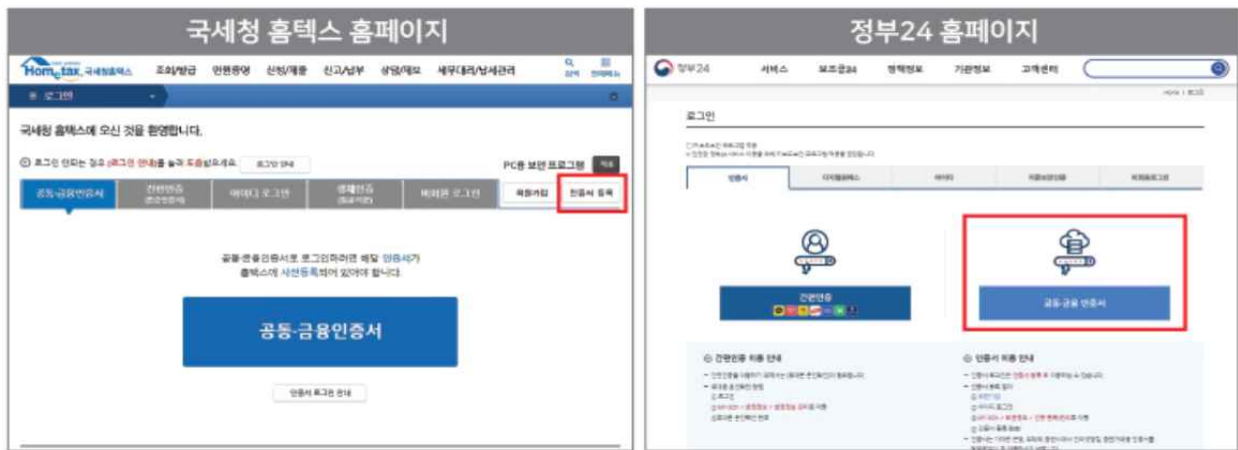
국세청 홈텍스 홈페이지

Hometax 국세청홈택스 조회/발급 민원증명 신청/제출 신고/납부 상담/제보 세무대리/납세관리

로그인

국세청 홈택스에 오신 것을 환영합니다.

로그인 안되는 경우 (로그인 안내)를 눌러 도움받으세요. 로그인 안내

PC용 보안 프로그램

공동·금융인증서 | 간편인증 | 아이디 로그인 | 생체인증 | 비회원 로그인 | 회원가입 | 인증서 등록

공동·금융인증서로 로그인하려면 해당 인증서가 홈택스에 사전등록되어 있어야 합니다.

공동·금융인증서

인증서 로그인 안내

정부24 홈페이지

정부24 서비스 보조금24 정책정보 기관정보 고객센터

로그인

인증서 | 디지털원패스 | 아이디 | 비회원 | 비회원로그인

간편인증

공동·금융 인증서

간편인증 이용 안내

인증서 이용 안내